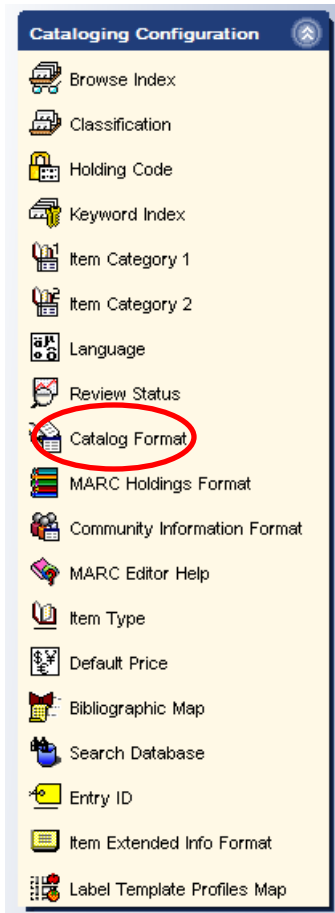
Cataloging Configuration

Browse Index

Classification

Holding Code

Keyword Index

Item Category 1

Item Category 2

Language

Review Status

Catalog Format

MARC Holdings Format

Community Information Format

MARC Editor Help

Item Type

Default Price

Bibliographic Map

Search Database

Entry ID

Item Extended Info Format

Label Template Profiles Map